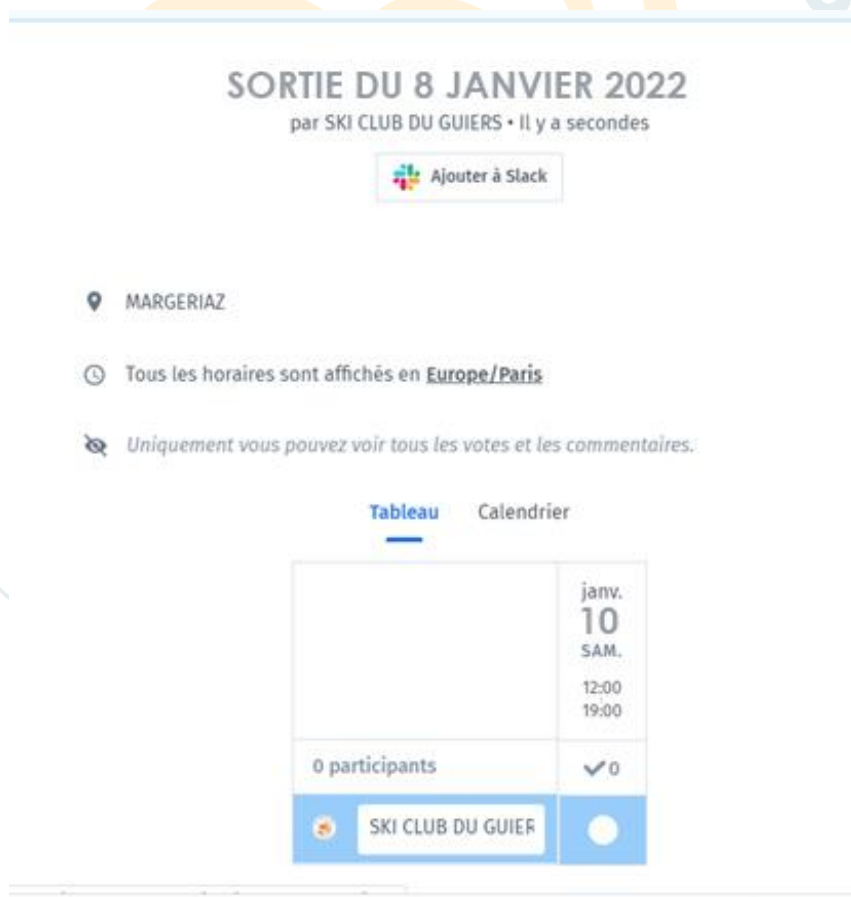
SORTIE DU 8 JANVIER 2022

par SKI CLUB DU GUIERS • Il y a secondes

Ajouter à Slack

MARGERIAZ

Tous les horaires sont affichés en Europe/Paris

Uniquement vous pouvez voir tous les votes et les commentaires.

Tableau Calendrier

| | janv. 10 SAM. 12:00 19:00 |
|---|---|
| 0 participants | ✔0 |
| SKI CLUB DU GUIEF | |